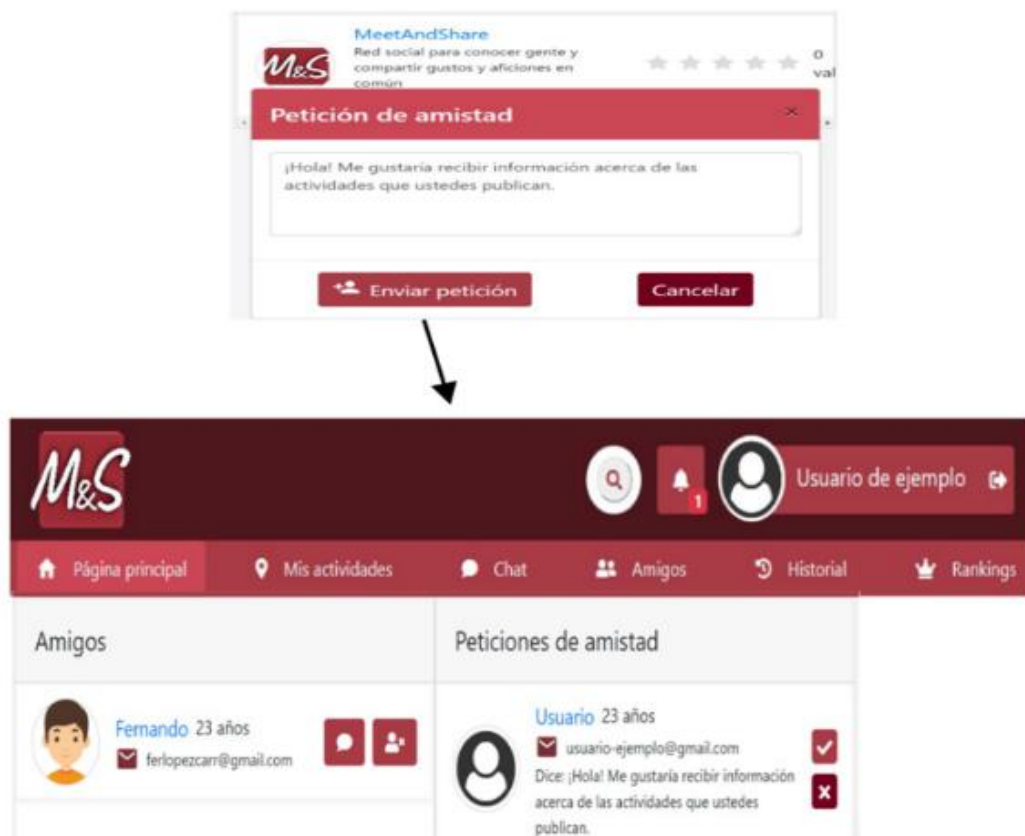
M&S MeetAndShare
Red social para conocer gente y compartir gustos y aficiones en común
0 val

Petición de amistad ×

¡Hola! Me gustaría recibir información acerca de las actividades que ustedes publican.

Enviar petición
Cancelar

M&S
Usuario de ejemplo
1

Página principal
Mis actividades
Chat
Amigos
Historial
Rankings

Amigos

Fernando 23 años
ferlopezcarr@gmail.com

Peticiones de amistad

Usuario 23 años
usuario-ejemplo@gmail.com
Dice: ¡Hola! Me gustaría recibir información acerca de las actividades que ustedes publican.